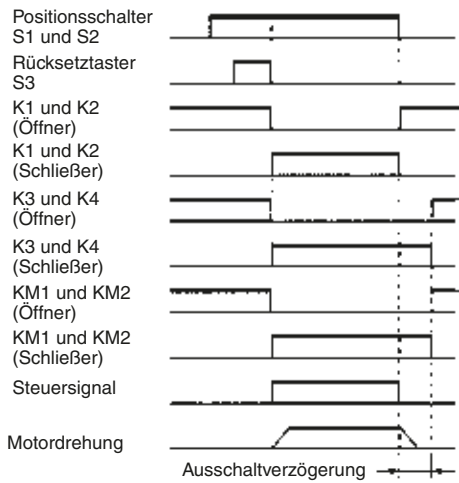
Positionsschalter S1 und S2

Rücksetztaster S3

K1 und K2 (Öffner)

K1 und K2 (Schließer)

K3 und K4 (Öffner)

K3 und K4 (Schließer)

KM1 und KM2 (Öffner)

KM1 und KM2 (Schließer)

Steuersignal

Motordrehung

Ausschaltverzögerung